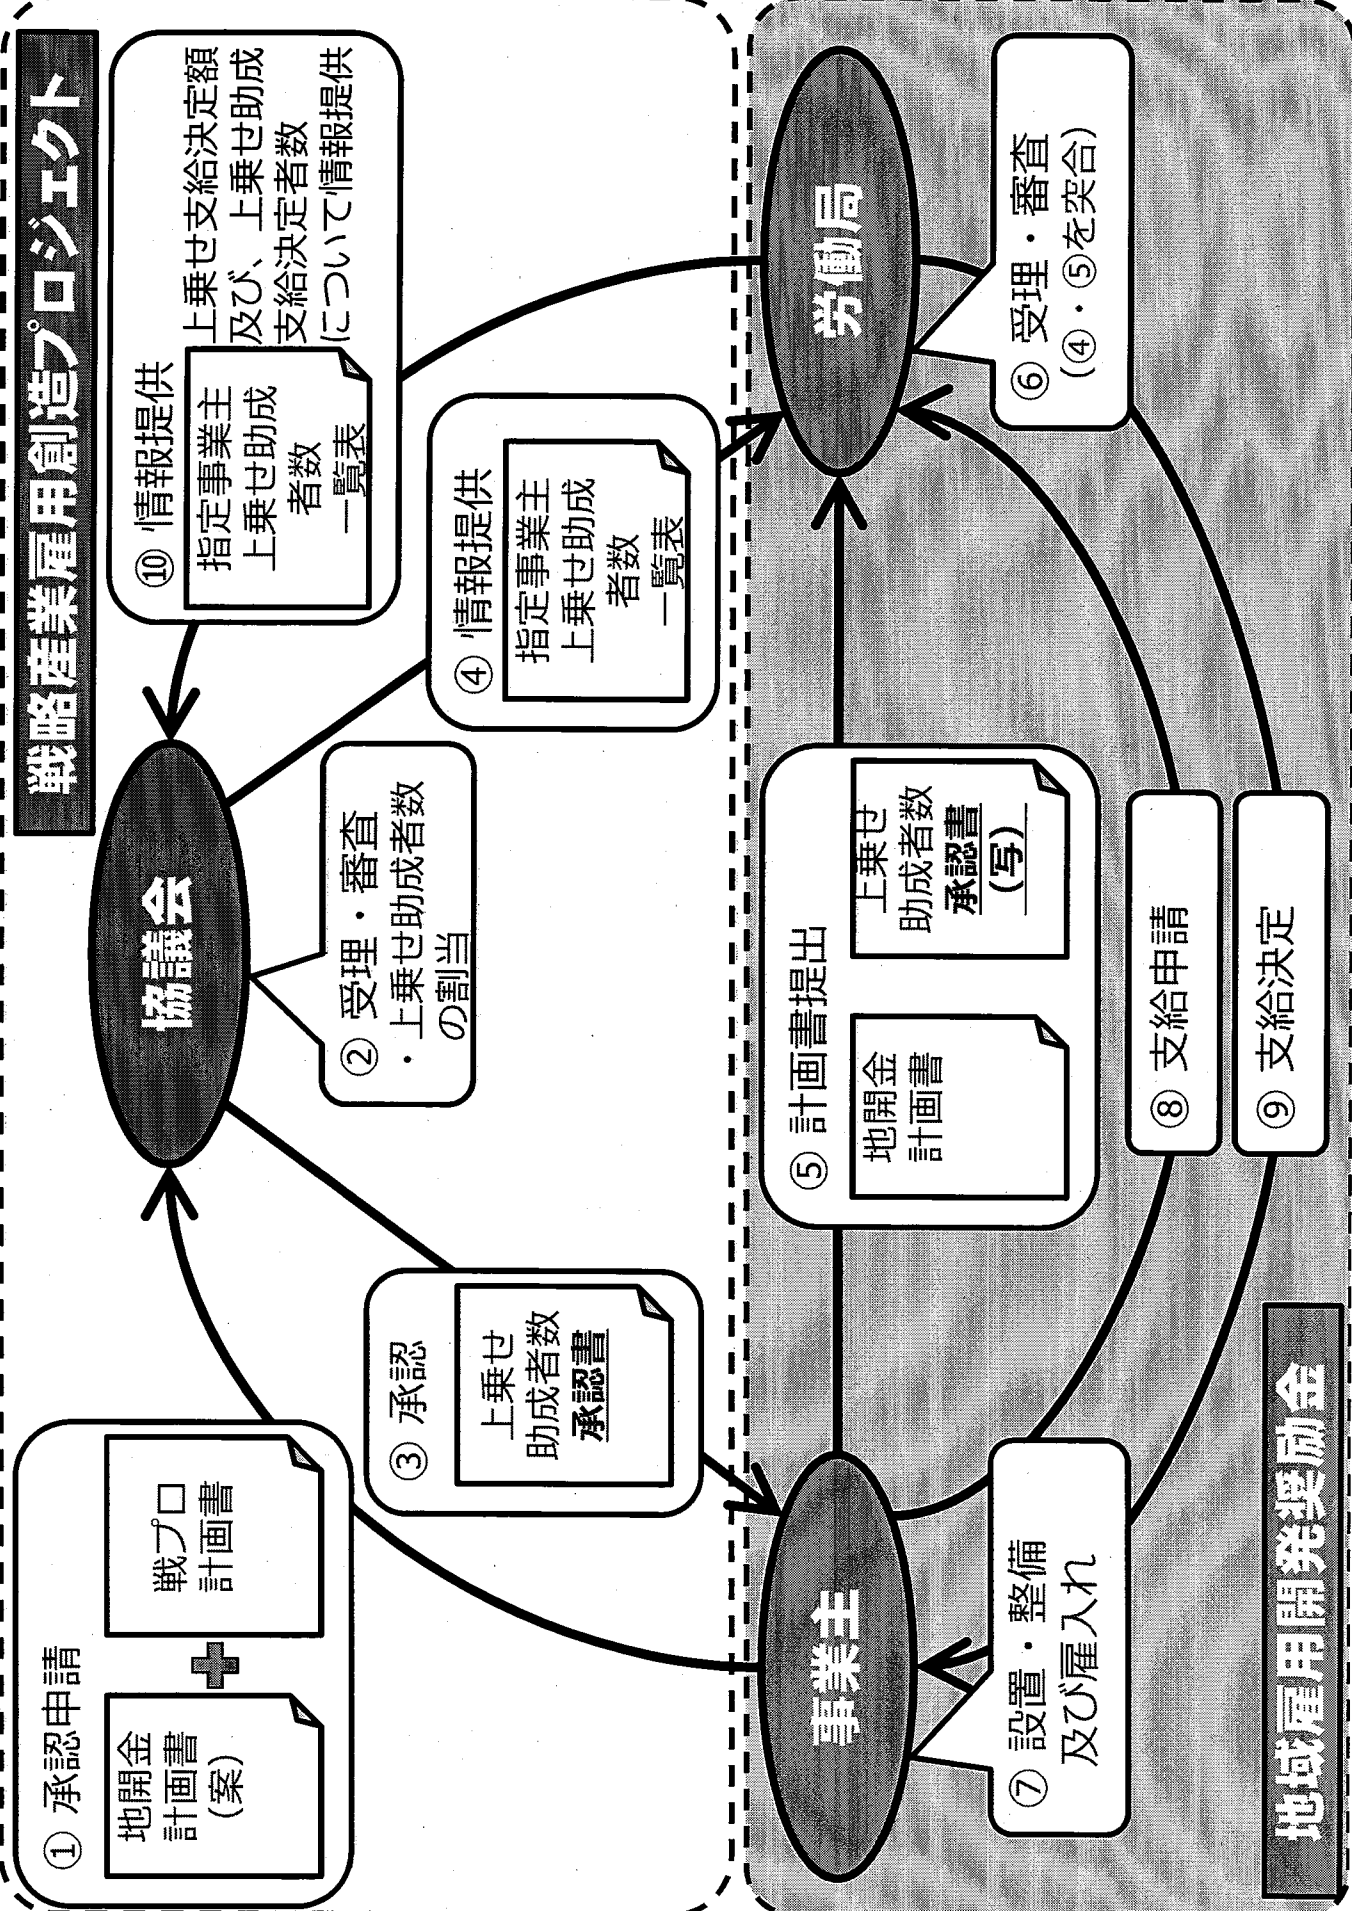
戦略産業雇用創造プロジェクト

協議会

① 承認申請

地開金計画書(案)

戦プロ計画書

② 受理・審査
・上乗せ助成者数の割当

③ 承認

上乗せ助成者数承認書

④ 情報提供

指定事業主上乗せ助成者数一覧表

⑩ 情報提供

指定事業主上乗せ助成者数一覧表

上乗せ支給決定額及び、上乗せ助成支給決定者数について情報提供

労働局

⑥ 受理・審査(④・⑤を突合)

事業主

⑤ 計画書提出

地開金計画書

上乗せ助成者数承認書(写)

⑦ 設置・整備及び雇入れ

⑧ 支給申請

⑨ 支給決定

地域雇用開発奨励金